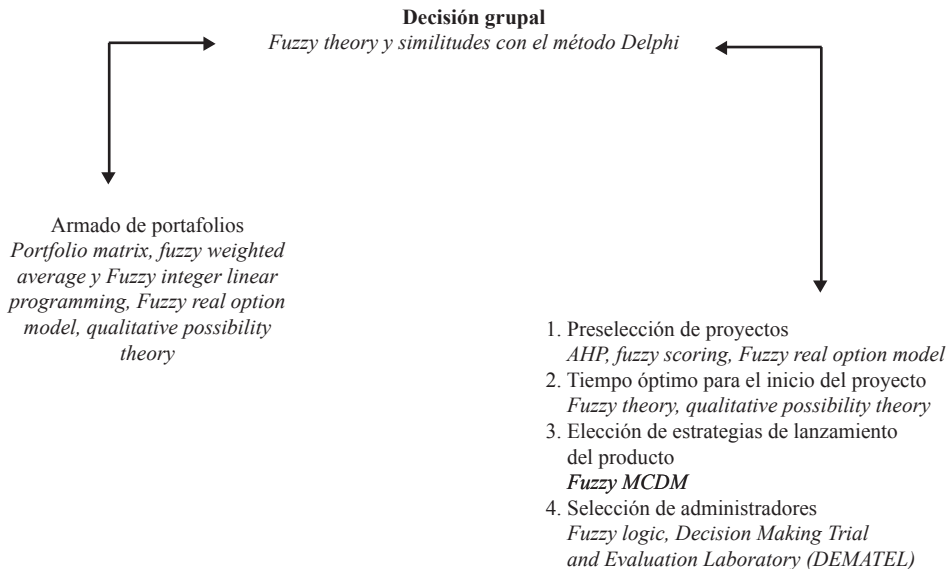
**Decisión grupal**
*Fuzzy theory y similitudes con el método Delphi*

Armado de portafolios
*Portfolio matrix, fuzzy weighted average y Fuzzy integer linear programming, Fuzzy real option model, qualitative possibility theory*

1. Preselección de proyectos
*AHP, fuzzy scoring, Fuzzy real option model*
2. Tiempo óptimo para el inicio del proyecto
*Fuzzy theory, qualitative possibility theory*
3. Elección de estrategias de lanzamiento del producto
***Fuzzy MCDM***
4. Selección de administradores
*Fuzzy logic, Decision Making Trial and Evaluation Laboratory (DEMATEL)*